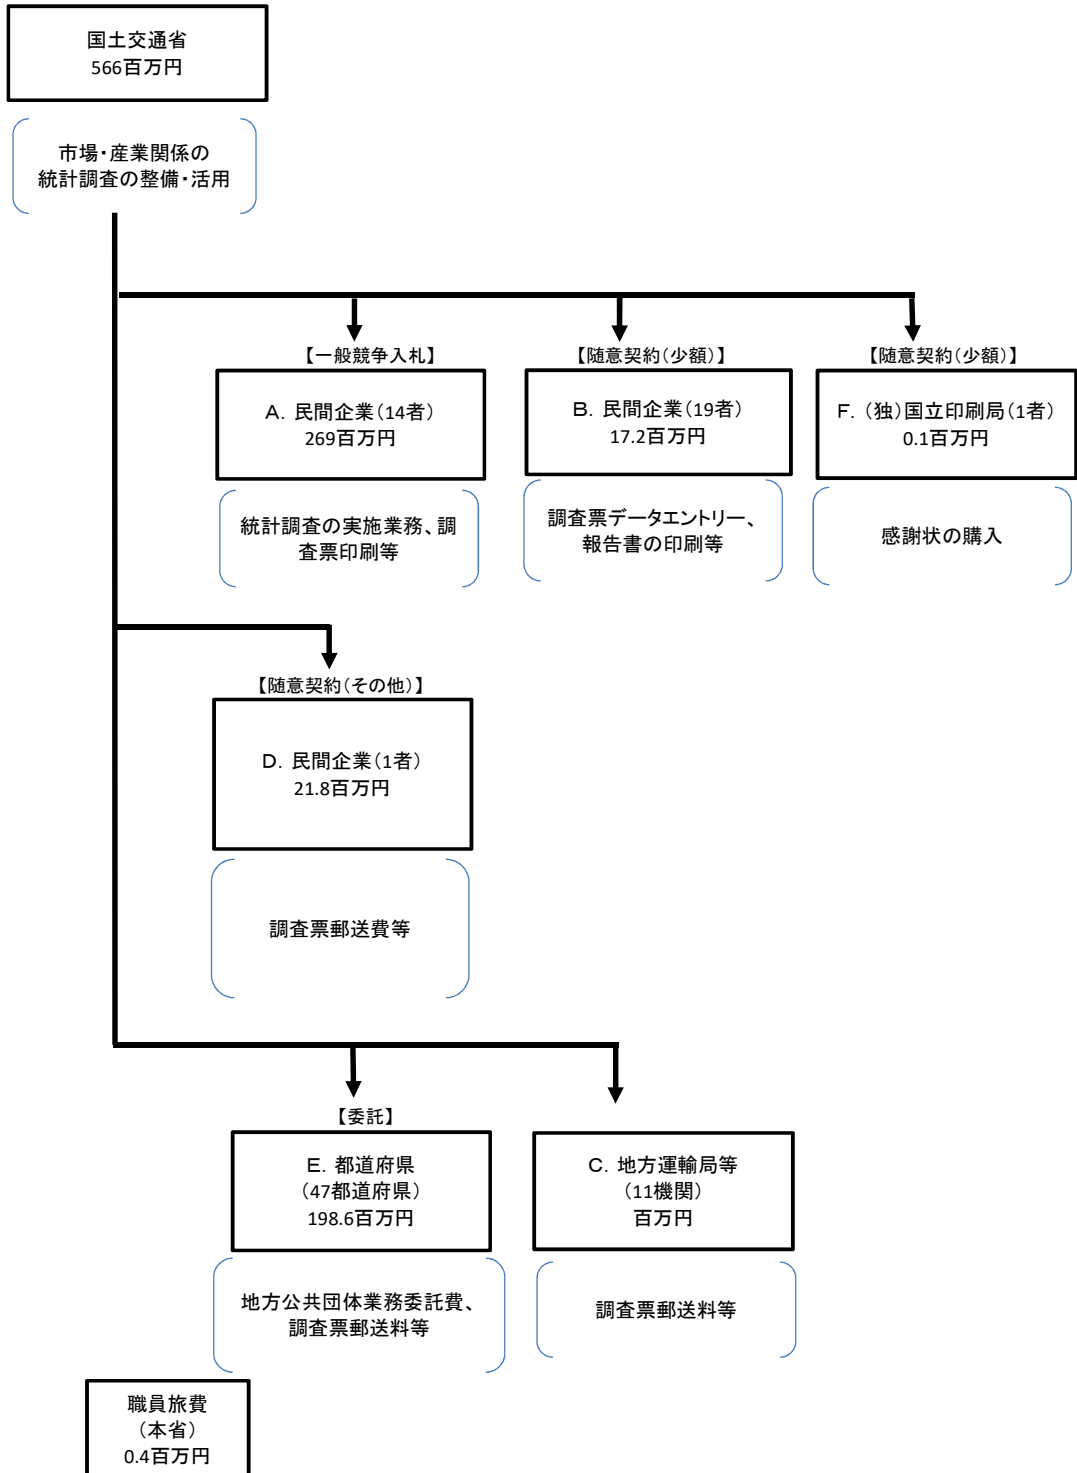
国土交通省
566百万円

市場・産業関係の統計調査の整備・活用

【一般競争入札】
A. 民間企業（14者）
269百万円

統計調査の実施業務、調査票印刷等

【随意契約（少額）】
B. 民間企業（19者）
17.2百万円

調査票データエントリー、報告書の印刷等

【随意契約（少額）】
F. （独）国立印刷局（1者）
0.1百万円

感謝状の購入

【随意契約（その他）】
D. 民間企業（1者）
21.8百万円

調査票郵送費等

【委託】
E. 都道府県
（47都道府県）
198.6百万円

地方公共団体業務委託費、調査票郵送料等

C. 地方運輸局等
（11機関）
百万円

調査票郵送料等

職員旅費
（本省）
0.4百万円